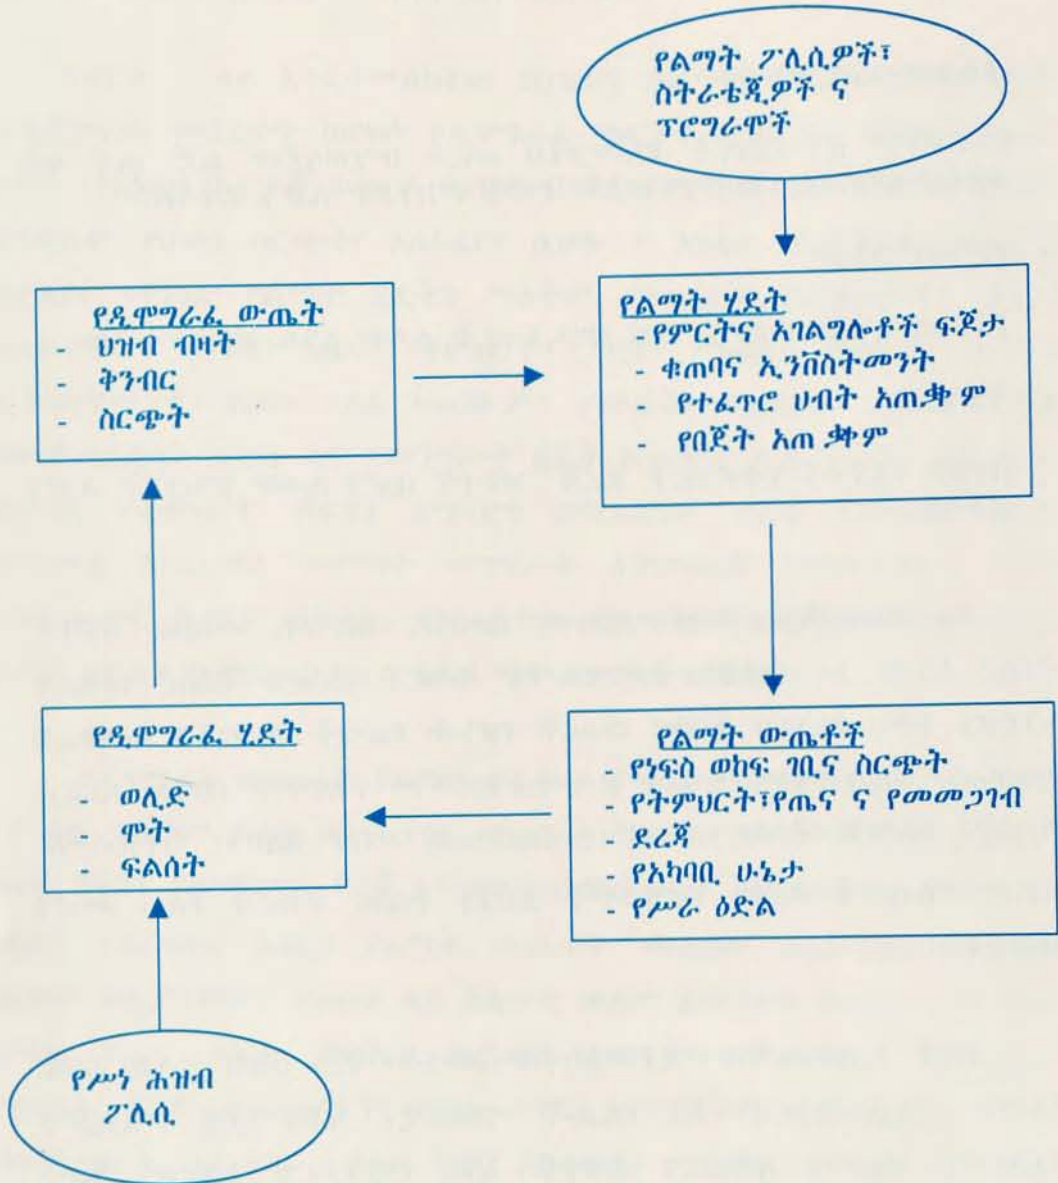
የልማት ፖሊሲዎች፣ ስትራቴጂዎች ና ፕሮግራሞች

የዲሞግራፊ ውጤት
- ህዝብ ብዛት
- ቅንብር
- ስርጭት

የልማት ሂደት
- የምርትና አገልግሎቶች ፍጆታ
- ቁጠባና ኢንቨስትመንት
- የተፈጥሮ ሀብት አጠቃ ም
- የበጀት አጠ ቃቀም

የዲሞግራፊ ሂደት
- ወሊድ
- ሞት
- ፍልሰት

የልማት ውጤቶች
- የነፍስ ወከፍ ገቢና ስርጭት
- የትምህርት፣የጤና ና የመመጋገብ
- ደረጃ
- የአካባቢ ሁኔታ
- የሥራ ዕድል

የሥነ ሕዝብ ፖሊሲ